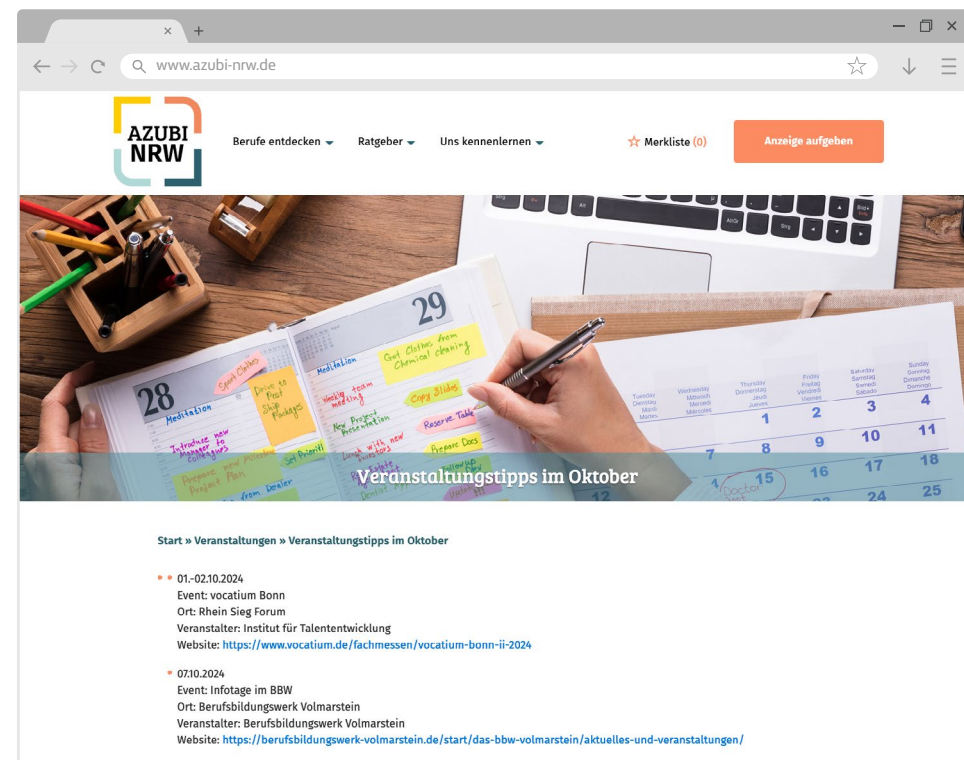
www.azubi-nrw.de

AZUBI NRW

Berufe entdecken Ratgeber Uns kennenlernen Merkliste (0) Anzeige aufgeben

Veranstaltungstipps im Oktober

Start » Veranstaltungen » Veranstaltungstipps im Oktober

01.-02.10.2024
Event: vocatium Bonn
Ort: Rhein Sieg Forum
Veranstalter: Institut für Talententwicklung
Website: https://www.vocatium.de/fachmessen/vocatium-bonn-ii-2024

07.10.2024
Event: Infotage im BBW
Ort: Berufsbildungswerk Volmarstein
Veranstalter: Berufsbildungswerk Volmarstein
Website: https://berufsbildungswerk-volmarstein.de/start/das-bbw-volmarstein/aktuelles-und-veranstaltungen/